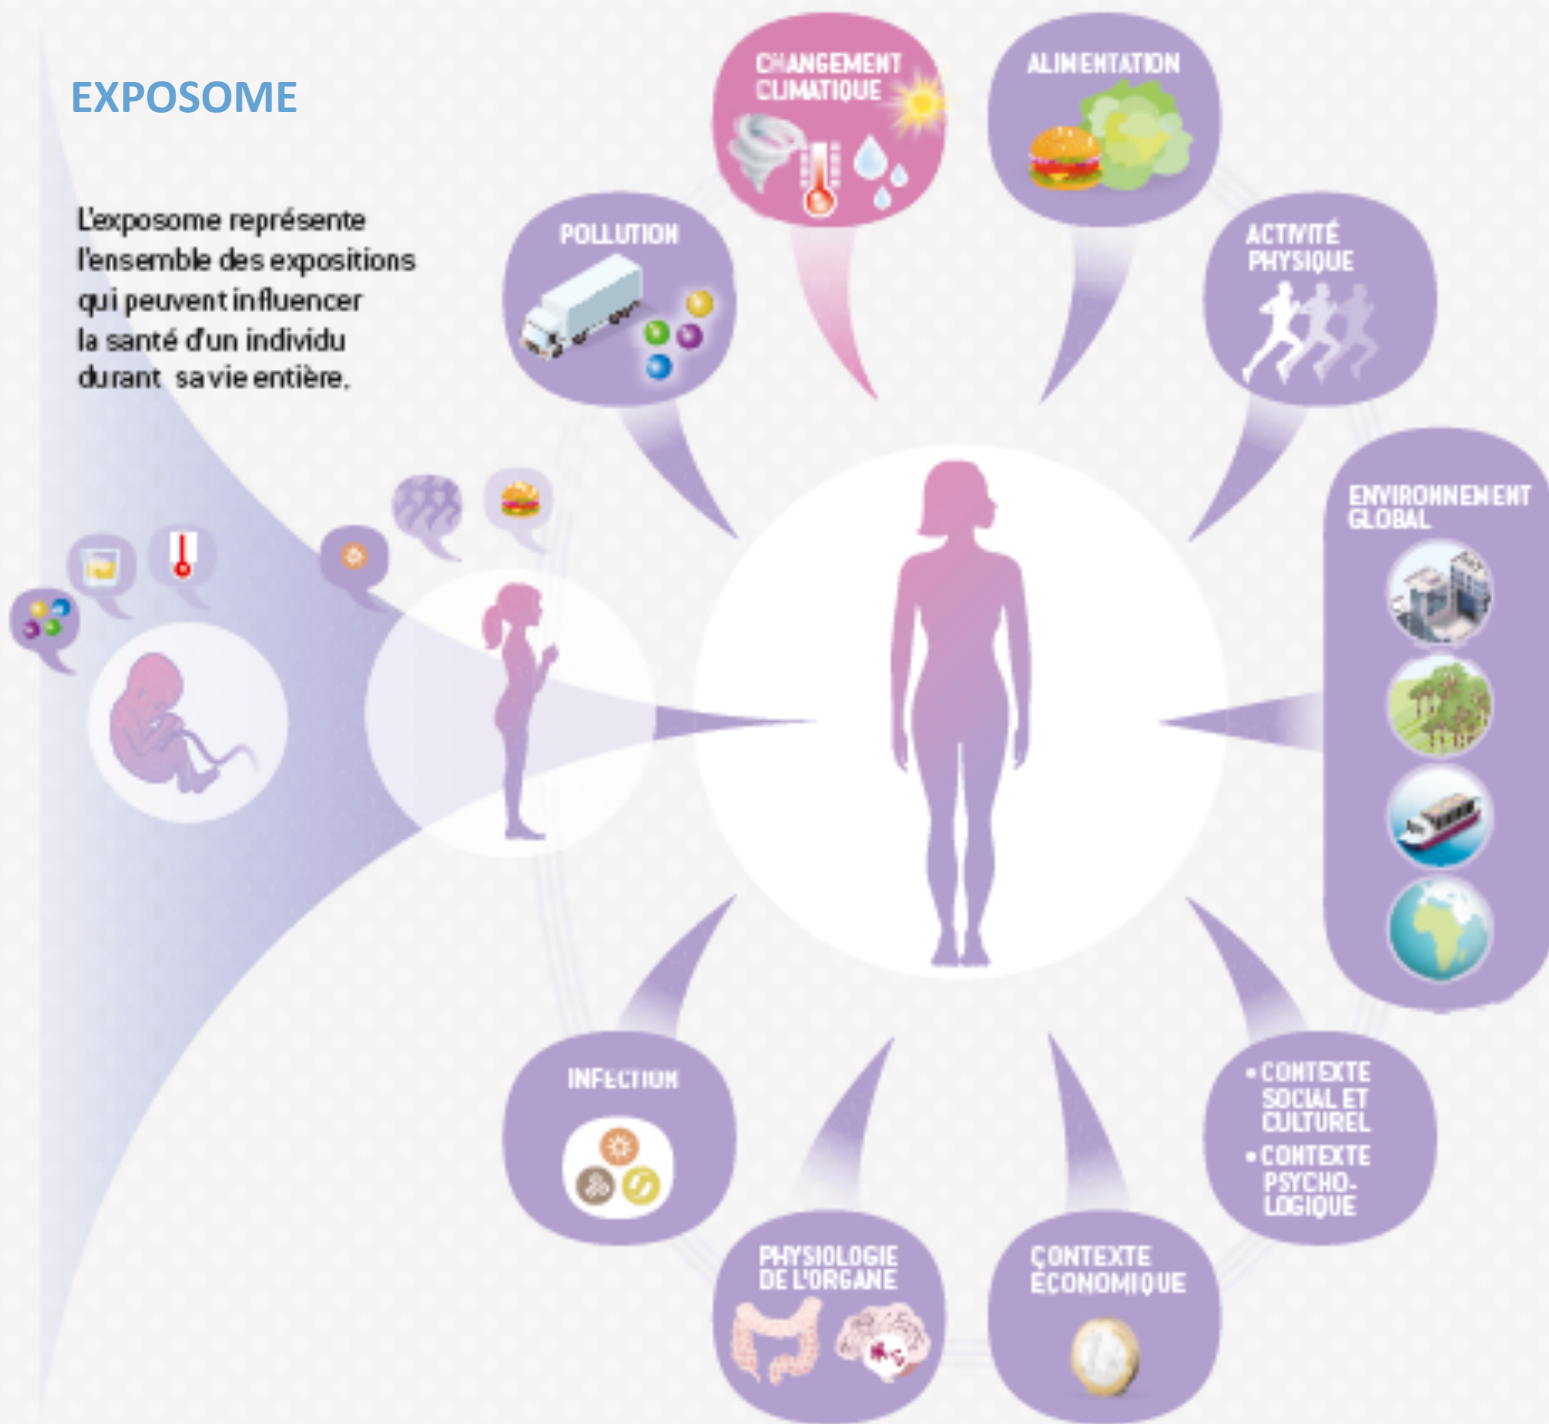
EXPOSOME

L'exposome représente l'ensemble des expositions qui peuvent influencer la santé d'un individu durant sa vie entière.

CHANGEMENT CLIMATIQUE

ALIMENTATION

POLLUTION

ACTIVITÉ PHYSIQUE

ENVIRONNEMENT GLOBAL

INFECTION

PHYSIOLOGIE DE L'ORGANE

CONTEXTE ÉCONOMIQUE

• CONTEXTE SOCIAL ET CULTUREL
• CONTEXTE PSYCHOLOGIQUE